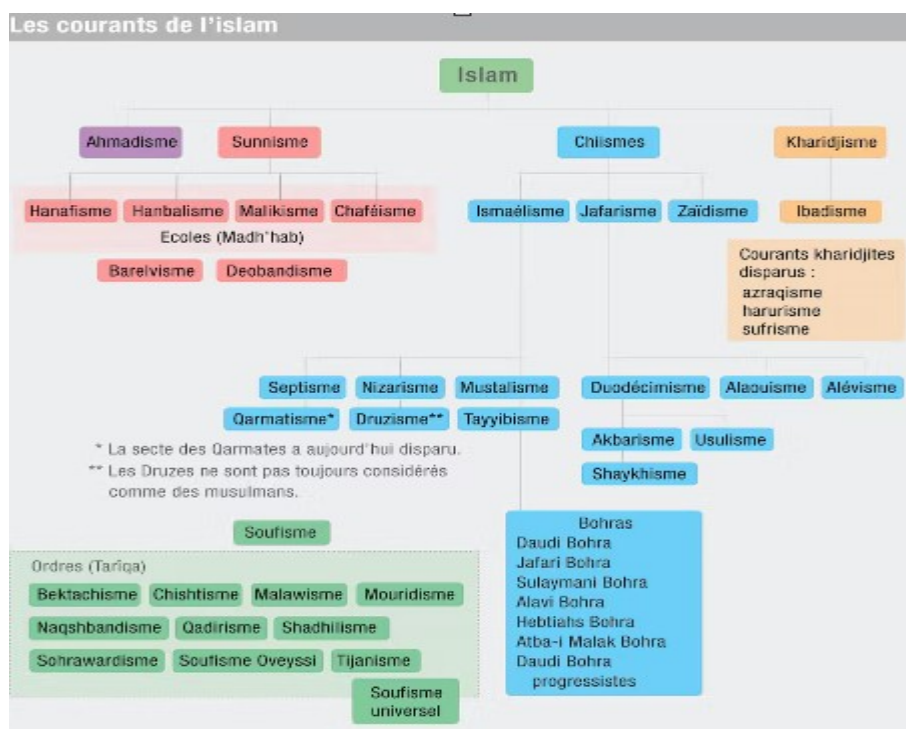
Les courants de l'islam

Islam

Ahmadisme

Sunnisme

Chiismes

Kharidjisme

Hanafisme Hanbalisme Malikisme Chaféisme

Ecoles (Madh'hab)

Barelvisme Deobandisme

Ismaélisme Jafarisme Zaïdisme

Ibadisme

Courants kharidjites disparus :
azraqisme
harurisme
sufrisme

Septisme Nizarisme Mustalisme

Qarmatisme* Druzisme** Tayyibisme

Duodécimisme Alaouisme Alévisme

Akbarisme Usulisme

Shaykhisme

* La secte des Qarmates a aujourd'hui disparu.
** Les Druzes ne sont pas toujours considérés comme des musulmans.

Soufisme

Ordres (Tarîqa)

Bektachisme Chishtisme Malawisme Mouridisme

Naqshbandisme Qadirisme Shadhilisme

Sohrawardisme Soufisme Oveyssi Tijanisme

Soufisme universel

Bohras
Daudi Bohra
Jafari Bohra
Sulaymani Bohra
Alavi Bohra
Hebtiahs Bohra
Atba-i Malak Bohra
Daudi Bohra progressistes